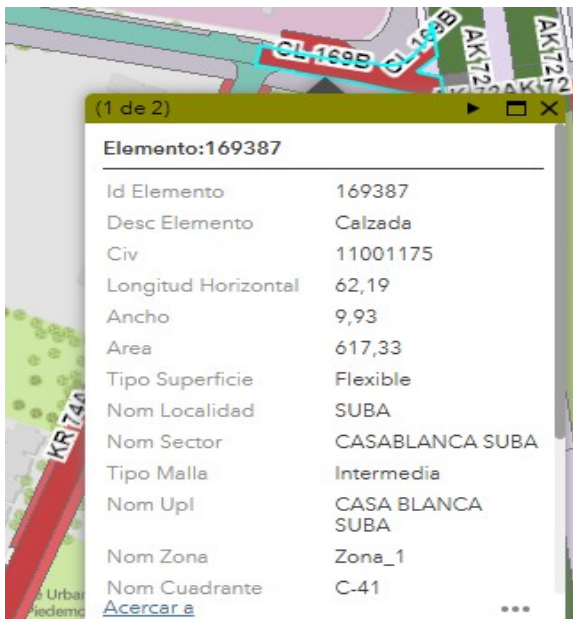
CL 169B CL 169B AK 72 AK 72 AK 72

(1 de 2)

Elemento:169387

| Id Elemento | 169387 |
|---|---|
| Desc Elemento | Calzada |
| Civ | 11001175 |
| Longitud Horizontal | 62,19 |
| Ancho | 9,93 |
| Area | 617,33 |
| Tipo Superficie | Flexible |
| Nom Localidad | SUBA |
| Nom Sector | CASABLANCA SUBA |
| Tipo Malla | Intermedia |
| Nom Upl | CASA BLANCA SUBA |
| Nom Zona | Zona_1 |
| Nom Cuadrante | C-41 |

KR 74

Urban Piedemo

Acercar a